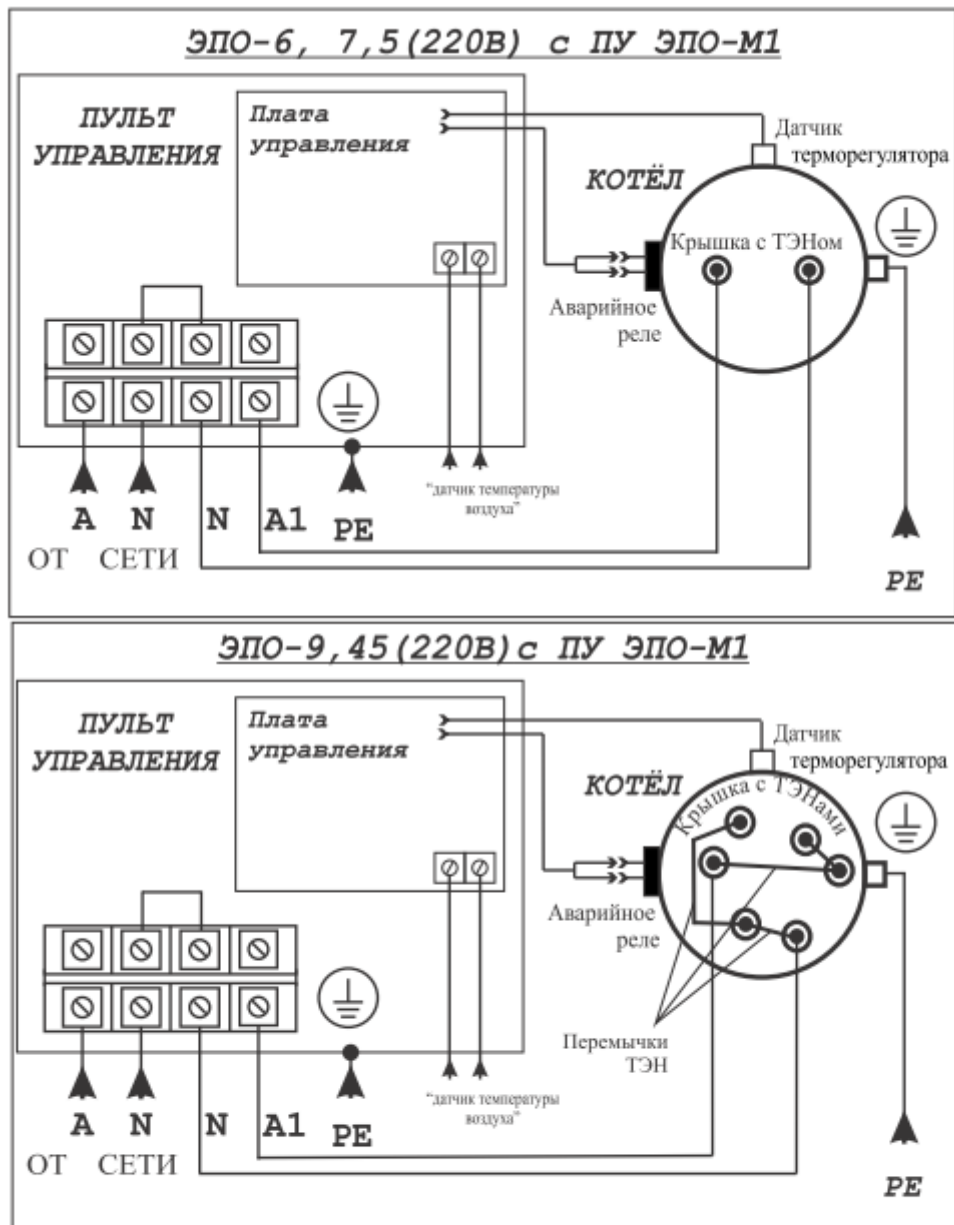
ЭПО-6, 7,5(220В) с ПУ ЭПО-М1

ПУЛЬТ УПРАВЛЕНИЯ

Плата управления

Датчик терморегулятора

КОТЁЛ

Крышка с ТЭНом

Аварийное реле

"датчик температуры воздуха"

A N N A1 PE

ОТ СЕТИ

PE

ЭПО-9,45(220В)с ПУ ЭПО-М1

ПУЛЬТ УПРАВЛЕНИЯ

Плата управления

Датчик терморегулятора

КОТЁЛ

Крышка с ТЭНами

Аварийное реле

Перемычки ТЭН

"датчик температуры воздуха"

A N N A1 PE

ОТ СЕТИ

PE